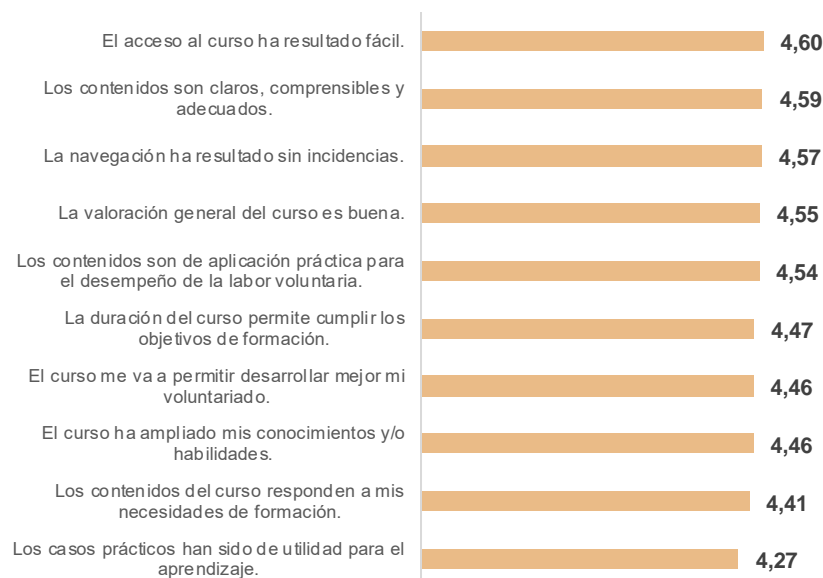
El acceso al curso ha resultado fácil. 4,60

Los contenidos son claros, comprensibles y adecuados. 4,59

La navegación ha resultado sin incidencias. 4,57

La valoración general del curso es buena. 4,55

Los contenidos son de aplicación práctica para el desempeño de la labor voluntaria. 4,54

La duración del curso permite cumplir los objetivos de formación. 4,47

El curso me va a permitir desarrollar mejor mi voluntariado. 4,46

El curso ha ampliado mis conocimientos y/o habilidades. 4,46

Los contenidos del curso responden a mis necesidades de formación. 4,41

Los casos prácticos han sido de utilidad para el aprendizaje. 4,27